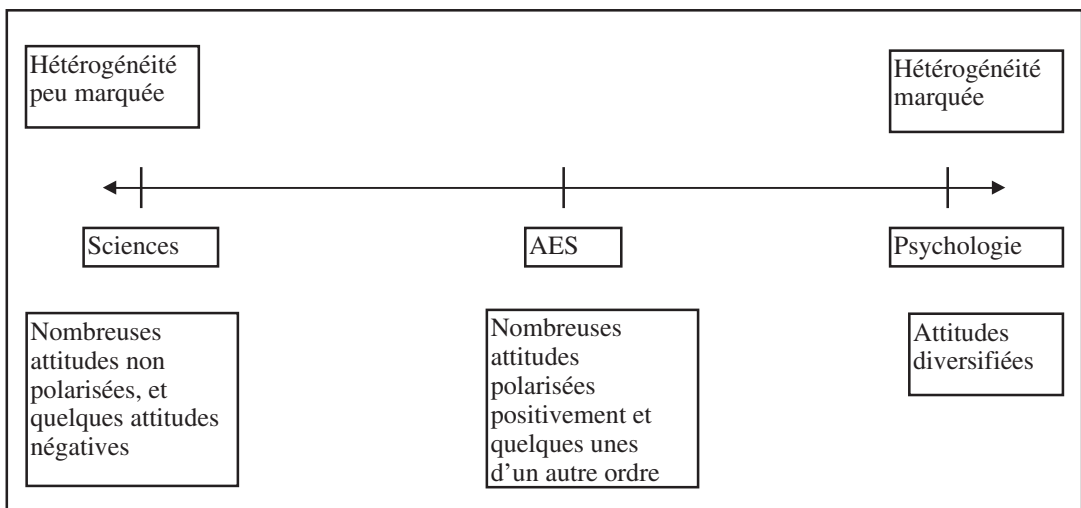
Hétérogénéité peu marquée

Hétérogénéité marquée

Sciences

AES

Psychologie

Nombreuses attitudes non polarisées, et quelques attitudes négatives

Nombreuses attitudes polarisées positivement et quelques unes d'un autre ordre

Attitudes diversifiées